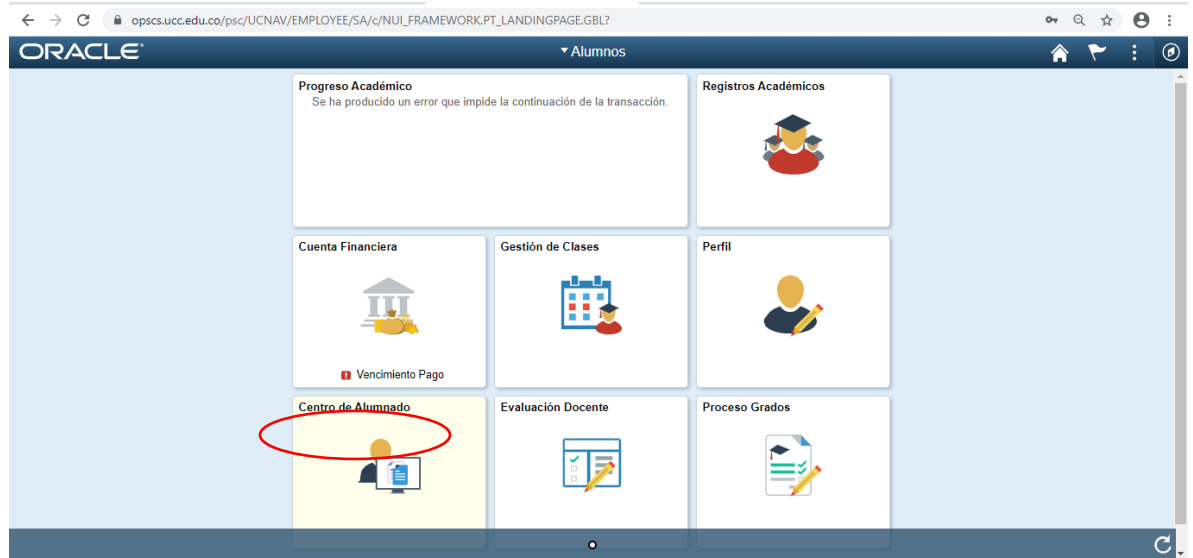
opscs.ucc.edu.co/psc/UCNAV/EMPLOYEE/SA/c/NUI_FRAMEWORK.PT_LANDINGPAGE.GBL?

ORACLE

▾Alumnos

Progreso Académico
Se ha producido un error que impide la continuación de la transacción.

Registros Académicos

Cuenta Financiera

Vencimiento Pago

Gestión de Clases

Perfil

Centro de Alumnado

Evaluación Docente

Proceso Grados